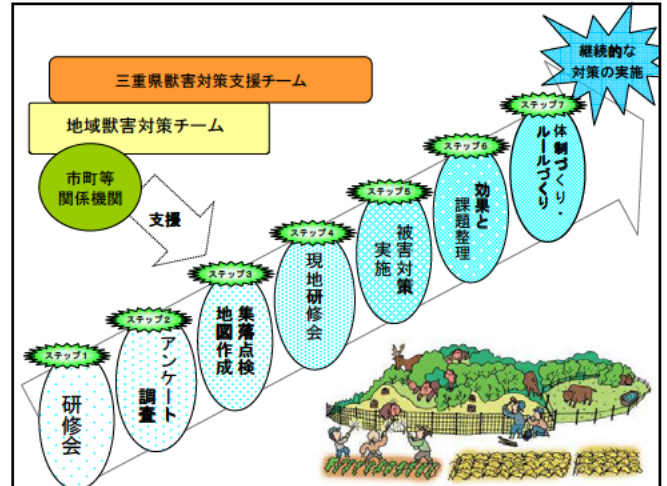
継続的な対策の実施

三重県獣害対策支援チーム

地域獣害対策チーム

市町等関係機関

支援

ステップ1
研修会

ステップ2
アンケート調査

ステップ3
集落点検地図作成

ステップ4
現地研修会

ステップ5
被害対策実施

ステップ6
効果と課題整理

ステップ7
体制づくり・ルールづくり